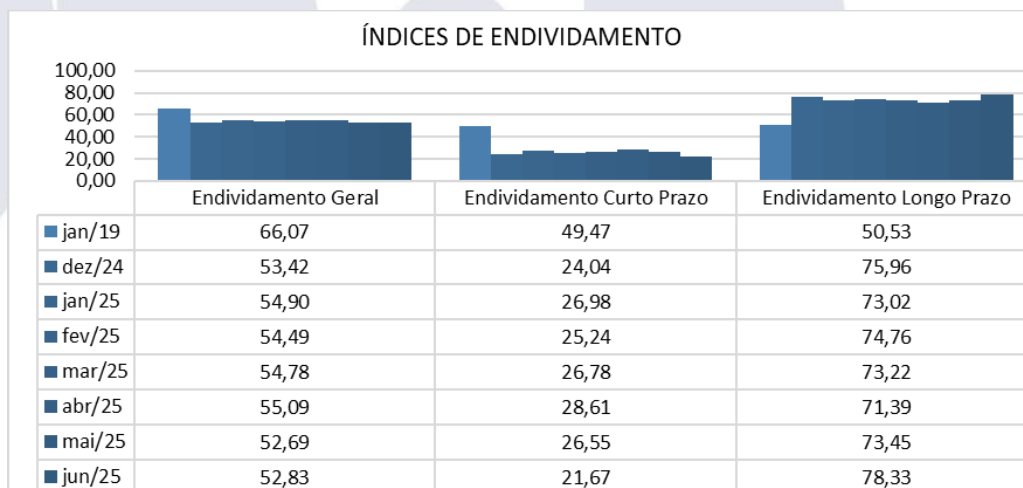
ÍNDICES DE ENDIVIDAMENTO

100,00
80,00
60,00
40,00
20,00
0,00

| | Endividamento Geral | Endividamento Curto Prazo | Endividamento Longo Prazo |
|---|---|---|---|
| jan/19 | 66,07 | 49,47 | 50,53 |
| dez/24 | 53,42 | 24,04 | 75,96 |
| jan/25 | 54,90 | 26,98 | 73,02 |
| fev/25 | 54,49 | 25,24 | 74,76 |
| mar/25 | 54,78 | 26,78 | 73,22 |
| abr/25 | 55,09 | 28,61 | 71,39 |
| mai/25 | 52,69 | 26,55 | 73,45 |
| jun/25 | 52,83 | 21,67 | 78,33 |